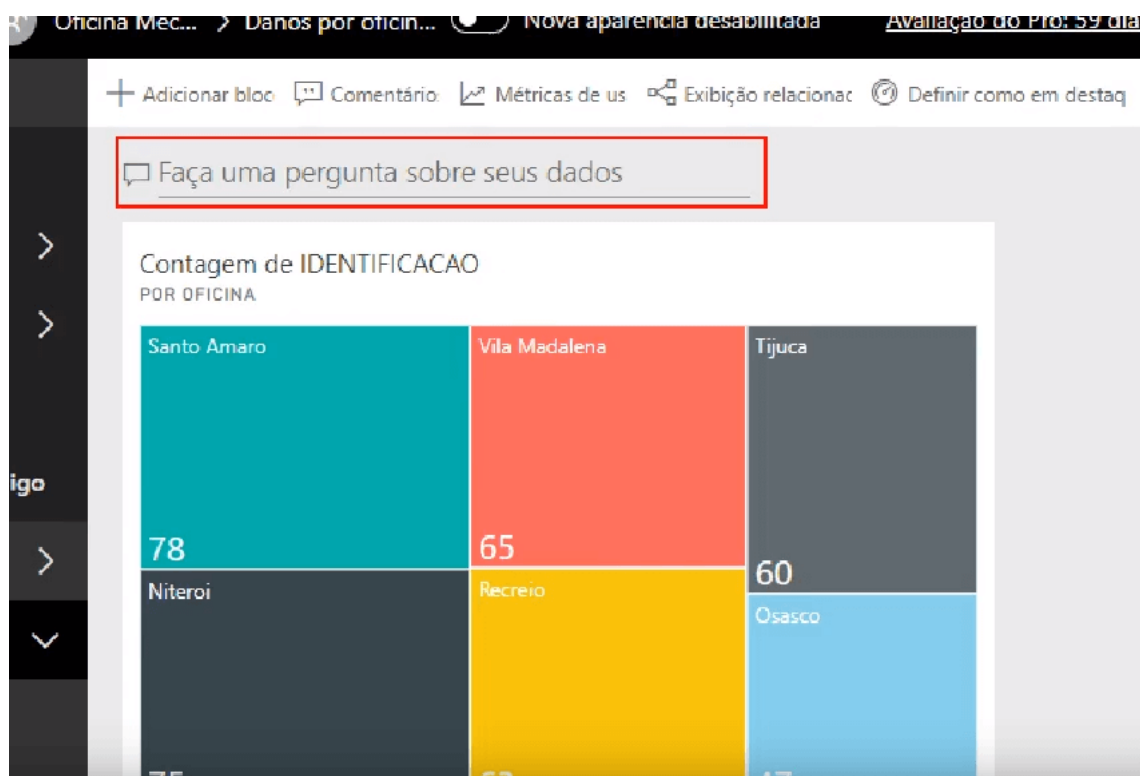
Oficina Mec... > Danos por oficin... Nova aparência desabilitada Avaliação do Pro: 59 dia

+ Adicionar bloc Comentário Métricas de us Exibição relacionac Definir como em destaq

Faça uma pergunta sobre seus dados

igo

Contagem de IDENTIFICACAO
POR OFICINA

Santo Amaro
78

Vila Madalena
65

Tijuca
60

Niteroi
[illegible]

Recreio
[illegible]

Osasco
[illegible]